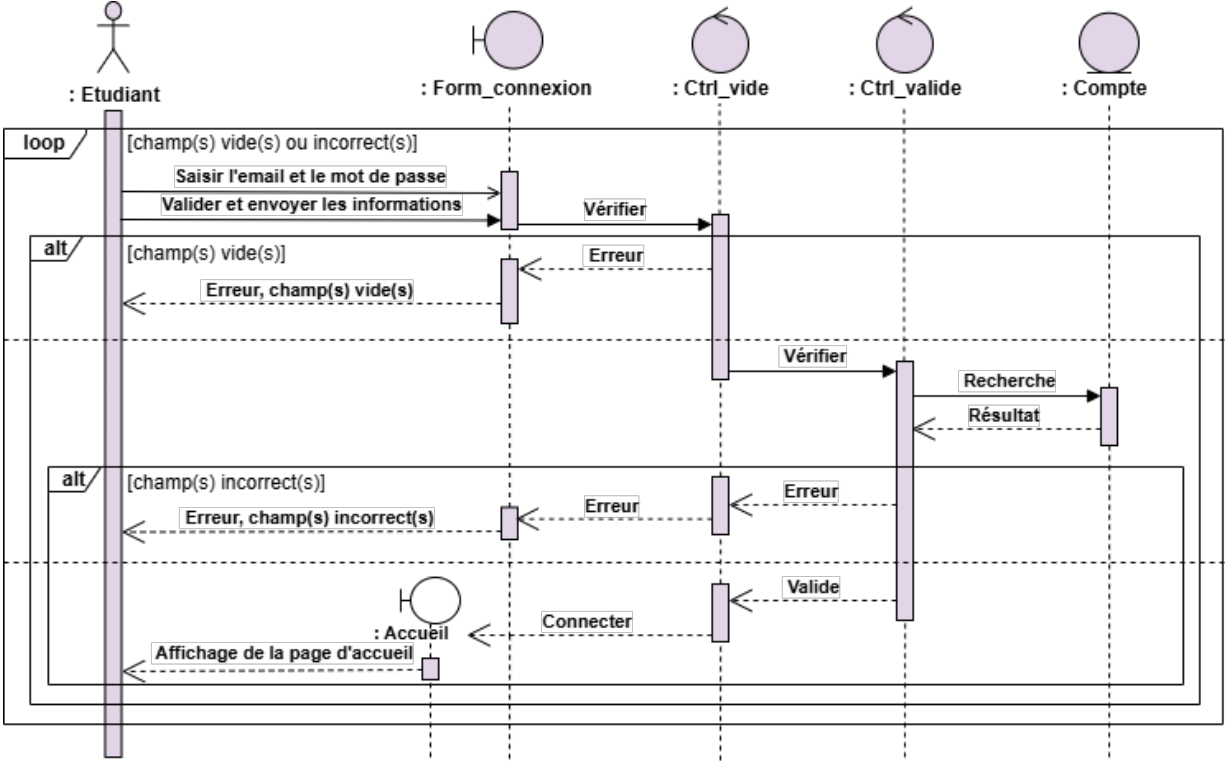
: Etudiant

: Form_connexion

: Ctrl_vide

: Ctrl_valide

: Compte

loop

[champ(s) vide(s) ou incorrect(s)]

Saisir l'email et le mot de passe

Valider et envoyer les informations

Vérifier

alt

[champ(s) vide(s)]

Erreur

Erreur, champ(s) vide(s)

Vérifier

Recherche

Résultat

alt

[champ(s) incorrect(s)]

Erreur

Erreur

Erreur, champ(s) incorrect(s)

Valide

: Accueil

Connecter

Affichage de la page d'accueil